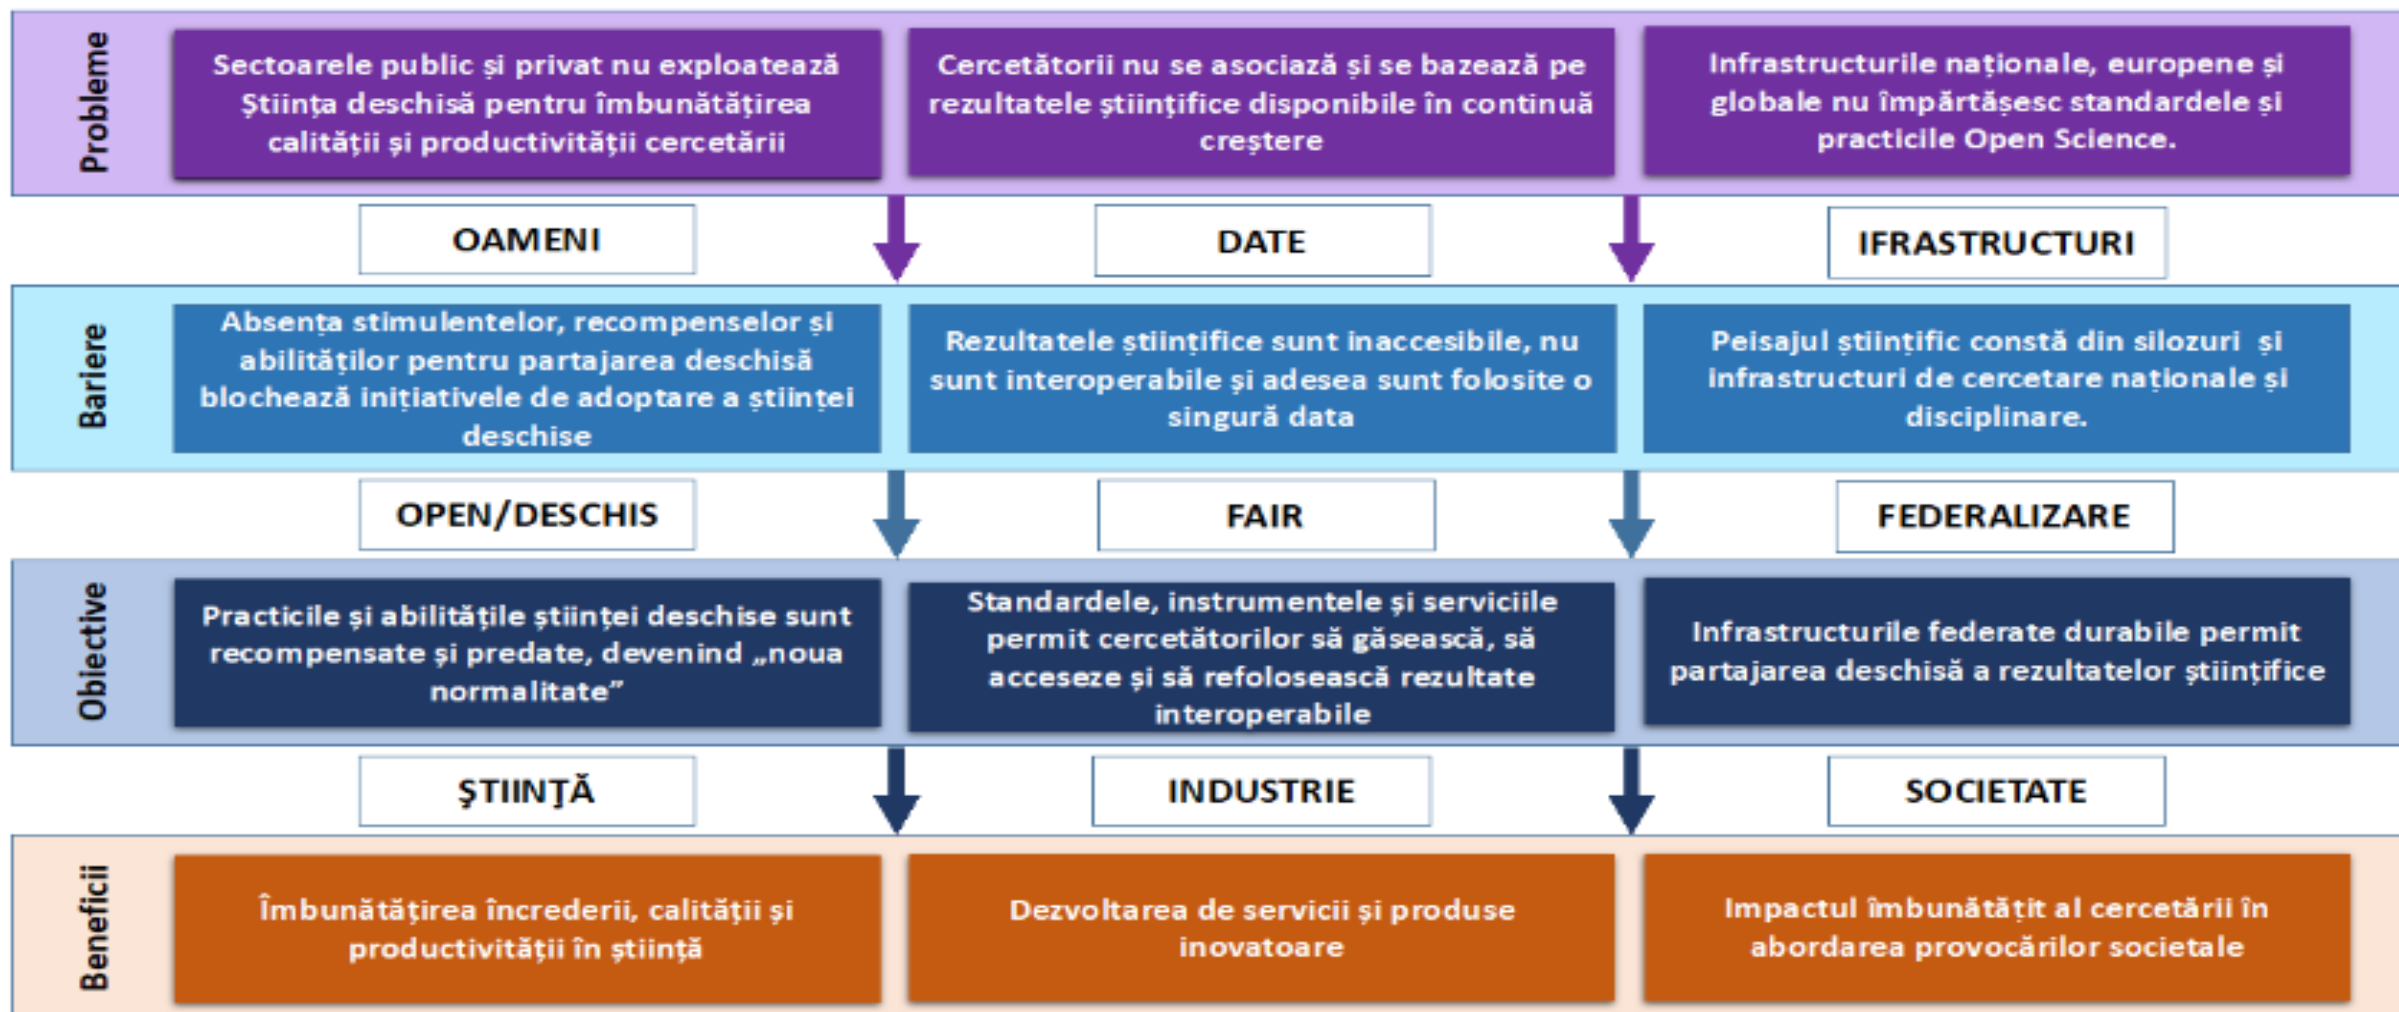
Probleme

Sectoarele public și privat nu exploatează Știința deschisă pentru îmbunătățirea calității și productivității cercetării

Cercetătorii nu se asociază și se bazează pe rezultatele științifice disponibile în continuă creștere

Infrastructurile naționale, europene și globale nu împărtășesc standardele și practicile Open Science.

OAMENI

DATE

IFRASTRUCTURI

Bariere

Absența stimulentelor, recompenselor și abilităților pentru partajarea deschisă blochează inițiativele de adoptare a științei deschise

Rezultatele științifice sunt inaccesibile, nu sunt interoperabile și adesea sunt folosite o singură data

Peisajul științific constă din silozuri și infrastructuri de cercetare naționale și disciplinare.

OPEN/DESCHIS

FAIR

FEDERALIZARE

Obiective

Practicile și abilitățile științei deschise sunt recompensate și predate, devenind „noua normalitate"

Standardele, instrumentele și serviciile permit cercetătorilor să găsească, să acceseze și să refolosească rezultate interoperabile

Infrastructurile federate durabile permit partajarea deschisă a rezultatelor științifice

ŞTIINŢĂ

INDUSTRIE

SOCIETATE

Beneficii

Îmbunătățirea încrederii, calității și productivității în știință

Dezvoltarea de servicii și produse inovatoare

Impactul îmbunătățit al cercetării în abordarea provocărilor societale